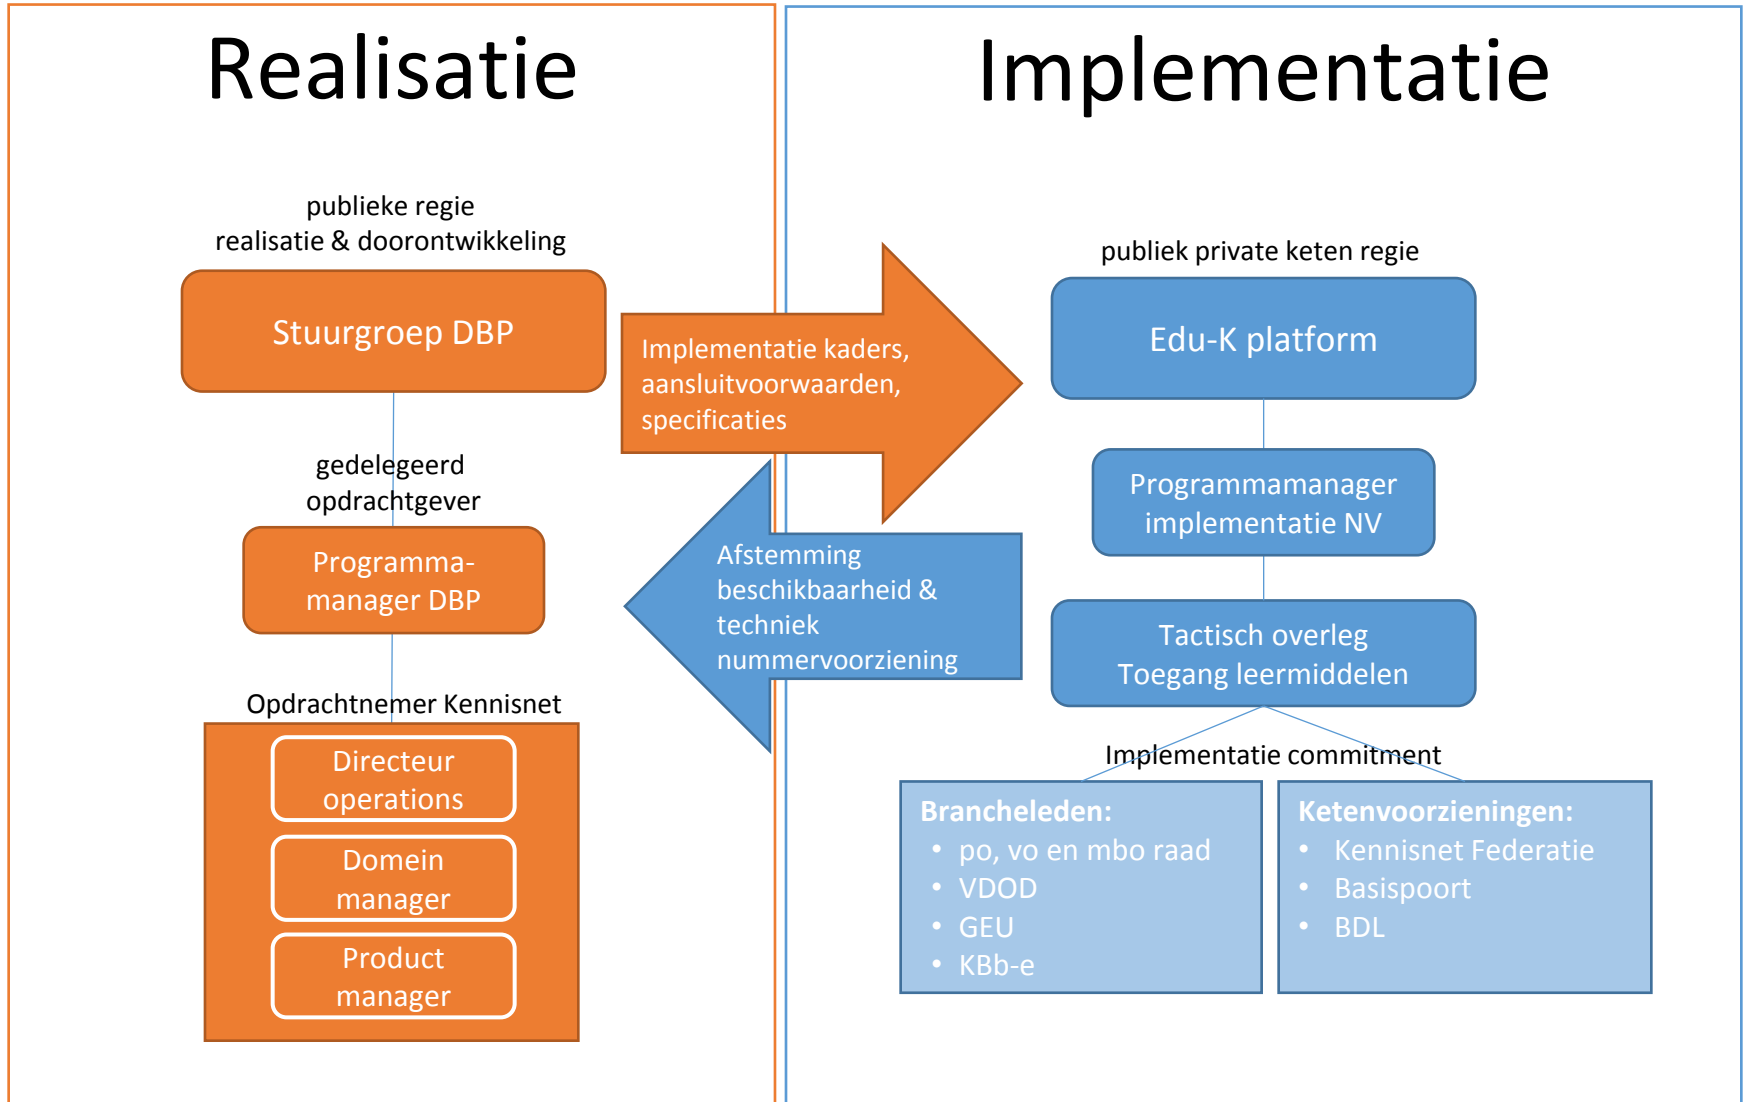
Realisatie

publieke regie
realisatie & doorontwikkeling

Stuurgroep DBP

gedelegeerd
opdrachtgever

Programma-
manager DBP

Opdrachtnemer Kennisnet

Directeur
operations

Domein
manager

Product
manager

Implementatie kaders,
aansluitvoorwaarden,
specificaties

Afstemming
beschikbaarheid &
techniek
nummervoorziening

Implementatie

publiek private keten regie

Edu-K platform

Programmamanager
implementatie NV

Tactisch overleg
Toegang leermiddelen

Implementatie commitment

Brancheleden:
• po, vo en mbo raad
• VDOD
• GEU
• KBb-e

Ketenvoorzieningen:
• Kennisnet Federatie
• Basispoort
• BDL